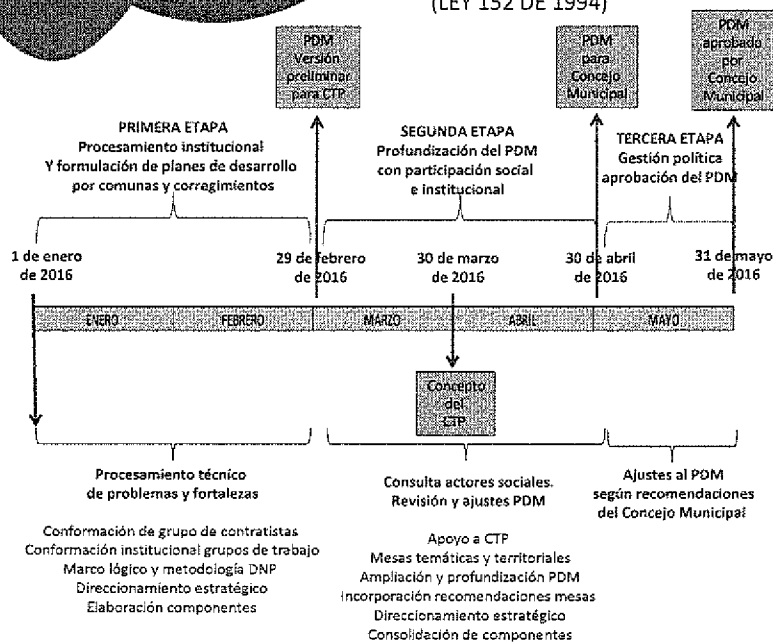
(LEY 152 DE 1994)

PDM Versión preliminar para CTP

PDM para Concejo Municipal

PDM aprobado por Concejo Municipal

PRIMERA ETAPA
Procesamiento institucional
Y formulación de planes de desarrollo por comunas y corregimientos

SEGUNDA ETAPA
Profundización del PDM con participación social e institucional

TERCERA ETAPA
Gestión política aprobación del PDM

1 de enero de 2016

29 de febrero de 2016

30 de marzo de 2016

30 de abril de 2016

31 de mayo de 2016

ENERO FEBRERO MARZO ABRIL MAYO

Concepto del CTP

Procesamiento técnico de problemas y fortalezas

Conformación de grupo de contratistas
Conformación institucional grupos de trabajo
Marco lógico y metodología DNP
Direccionamiento estratégico
Elaboración componentes

Consulta actores sociales.
Revisión y ajustes PDM

Apoyo a CTP
Mesas temáticas y territoriales
Ampliación y profundización PDM
Incorporación recomendaciones mesas
Direccionamiento estratégico
Consolidación de componentes

Ajustes al PDM según recomendaciones del Concejo Municipal